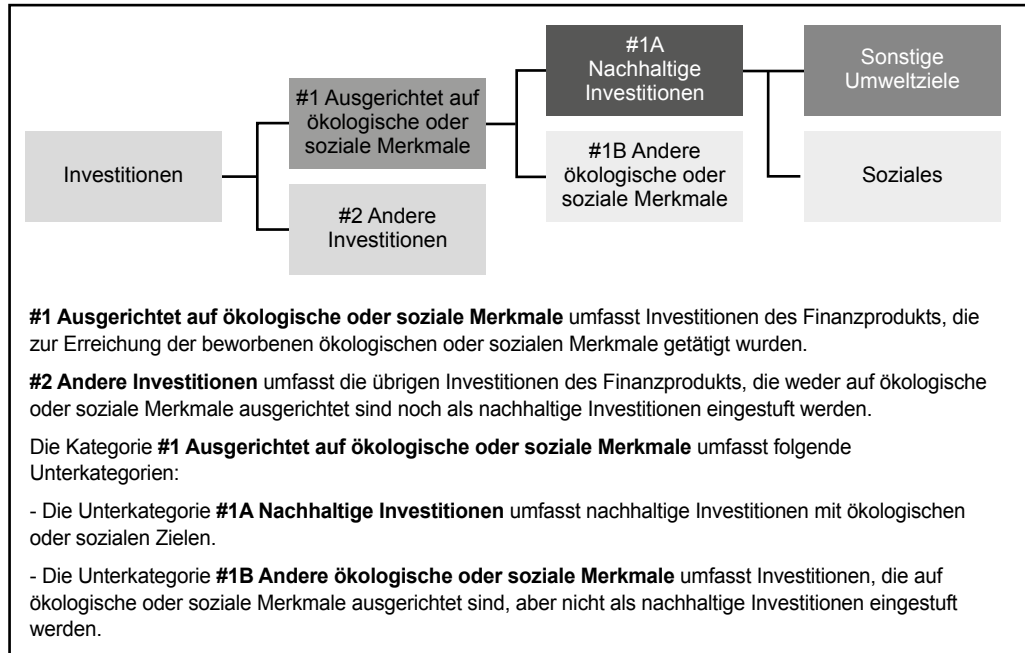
Investitionen

#1 Ausgerichtet auf ökologische oder soziale Merkmale

#2 Andere Investitionen

#1A Nachhaltige Investitionen

#1B Andere ökologische oder soziale Merkmale

Sonstige Umweltziele

Soziales

**#1 Ausgerichtet auf ökologische oder soziale Merkmale** umfasst Investitionen des Finanzprodukts, die zur Erreichung der beworbenen ökologischen oder sozialen Merkmale getätigt wurden.

**#2 Andere Investitionen** umfasst die übrigen Investitionen des Finanzprodukts, die weder auf ökologische oder soziale Merkmale ausgerichtet sind noch als nachhaltige Investitionen eingestuft werden.

Die Kategorie **#1 Ausgerichtet auf ökologische oder soziale Merkmale** umfasst folgende Unterkategorien:

- Die Unterkategorie **#1A Nachhaltige Investitionen** umfasst nachhaltige Investitionen mit ökologischen oder sozialen Zielen.

- Die Unterkategorie **#1B Andere ökologische oder soziale Merkmale** umfasst Investitionen, die auf ökologische oder soziale Merkmale ausgerichtet sind, aber nicht als nachhaltige Investitionen eingestuft werden.